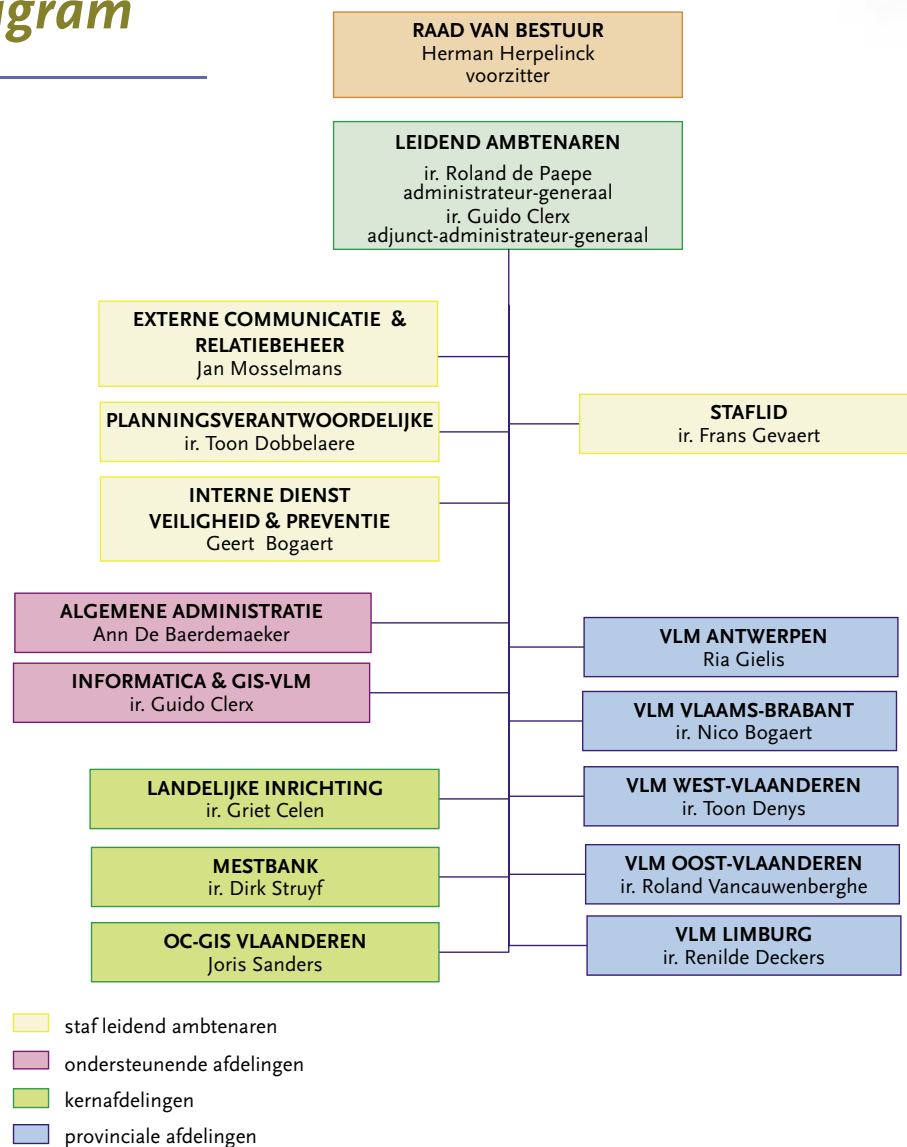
gram

RAAD VAN BESTUUR
Herman Herpelinck
voorzitter

LEIDEND AMBTENAREN
ir. Roland de Paepe
administrateur-generaal
ir. Guido Clerx
adjunct-administrateur-generaal

EXTERNE COMMUNICATIE & RELATIEBEHEER
Jan Mosselmans

PLANNINGSVERANTWOORDELIJKE
ir. Toon Dobbelaere

INTERNE DIENST VEILIGHEID & PREVENTIE
Geert Bogaert

STAFLID
ir. Frans Gevaert

ALGEMENE ADMINISTRATIE
Ann De Baerdemaeker

INFORMATICA & GIS-VLM
ir. Guido Clerx

LANDELIJKE INRICHTING
ir. Griet Celen

MESTBANK
ir. Dirk Struyf

OC-GIS VLAANDEREN
Joris Sanders

VLM ANTWERPEN
Ria Gielis

VLM VLAAMS-BRABANT
ir. Nico Bogaert

VLM WEST-VLAANDEREN
ir. Toon Denys

VLM OOST-VLAANDEREN
ir. Roland Vancauwenberghe

VLM LIMBURG
ir. Renilde Deckers

staf leidend ambtenaren
ondersteunende afdelingen
kernafdelingen
provinciale afdelingen